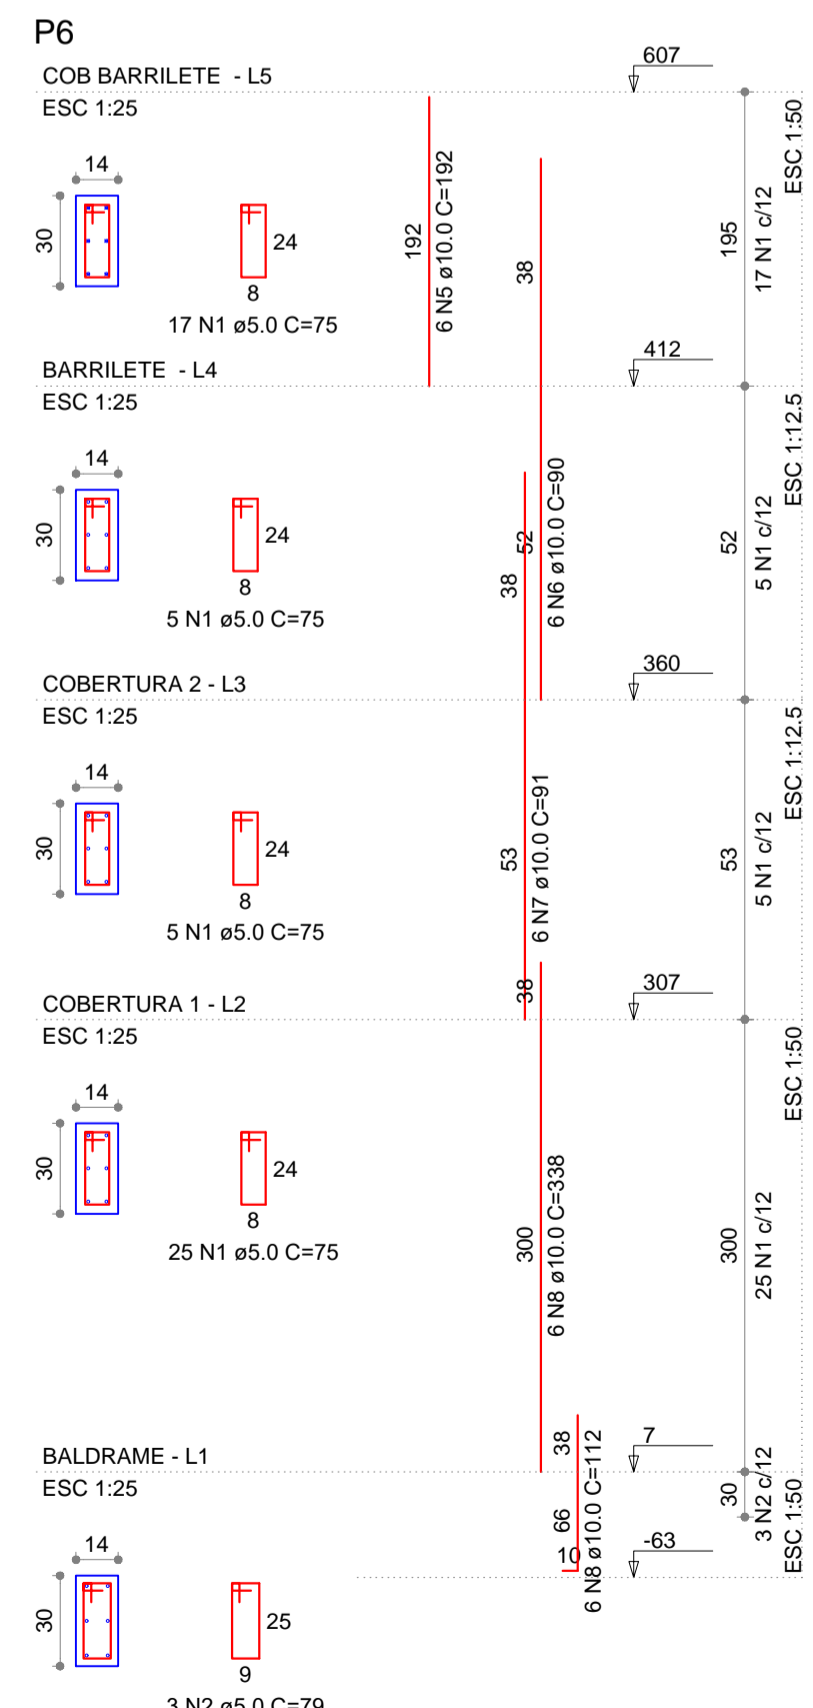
P6

COB BARRILETE - L5
ESC 1:25

607

14
30
24
8
17 N1 ø5.0 C=75

192
6 N5 ø10.0 C=192

38

195
17 N1 c/12
ESC 1:50

412

BARRILETE - L4
ESC 1:25

14
30
24
8
5 N1 ø5.0 C=75

38
52
6 N6 ø10.0 C=90

52
5 N1 c/12
ESC 1:12.5

360

COBERTURA 2 - L3
ESC 1:25

14
30
24
8
5 N1 ø5.0 C=75

53
6 N7 ø10.0 C=91

53
5 N1 c/12
ESC 1:12.5

38

307

COBERTURA 1 - L2
ESC 1:25

14
30
24
8
25 N1 ø5.0 C=75

300
6 N8 ø10.0 C=338

300
25 N1 c/12
ESC 1:50

38
7

BALDRAME - L1
ESC 1:25

66
10
6 N8 ø10.0 C=112

30
3 N2 c/12
ESC 1:50

-63

14
30
25
9
3 N2 ø5.0 C=79